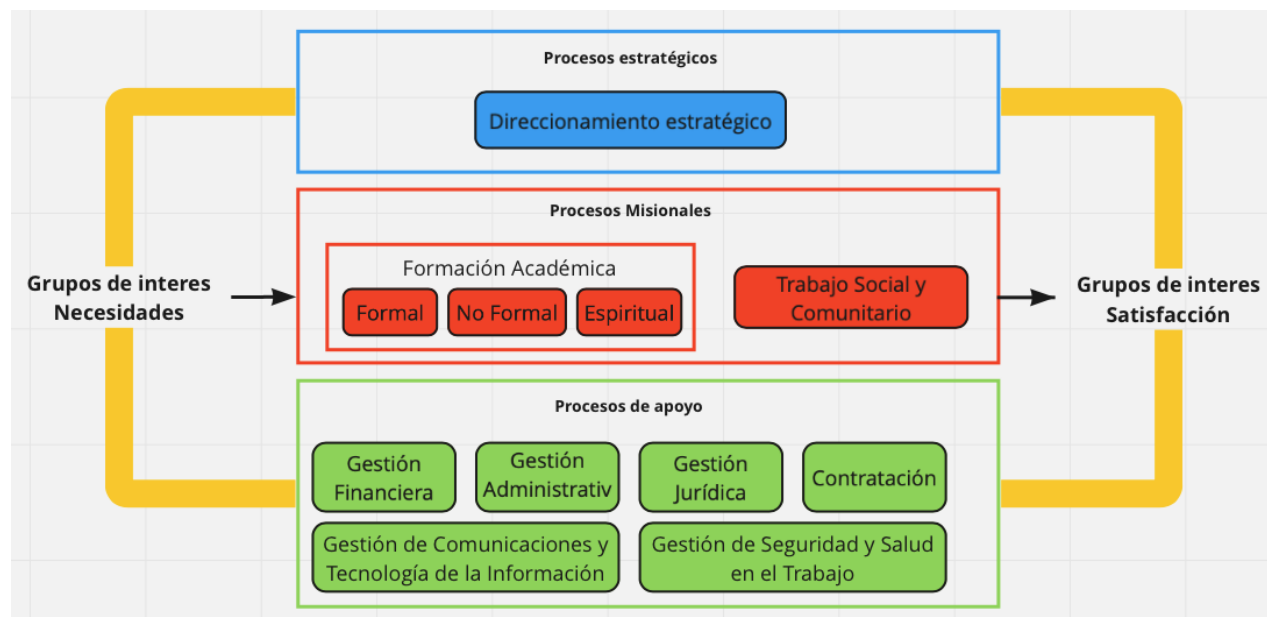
Procesos estratégicos

Direccionamiento estratégico

Procesos Misionales

Grupos de interes Necesidades

Formación Académica

Formal

No Formal

Espiritual

Trabajo Social y Comunitario

Grupos de interes Satisfacción

Procesos de apoyo

Gestión Financiera

Gestión Administrativ

Gestión Jurídica

Contratación

Gestión de Comunicaciones y Tecnología de la Información

Gestión de Seguridad y Salud en el Trabajo